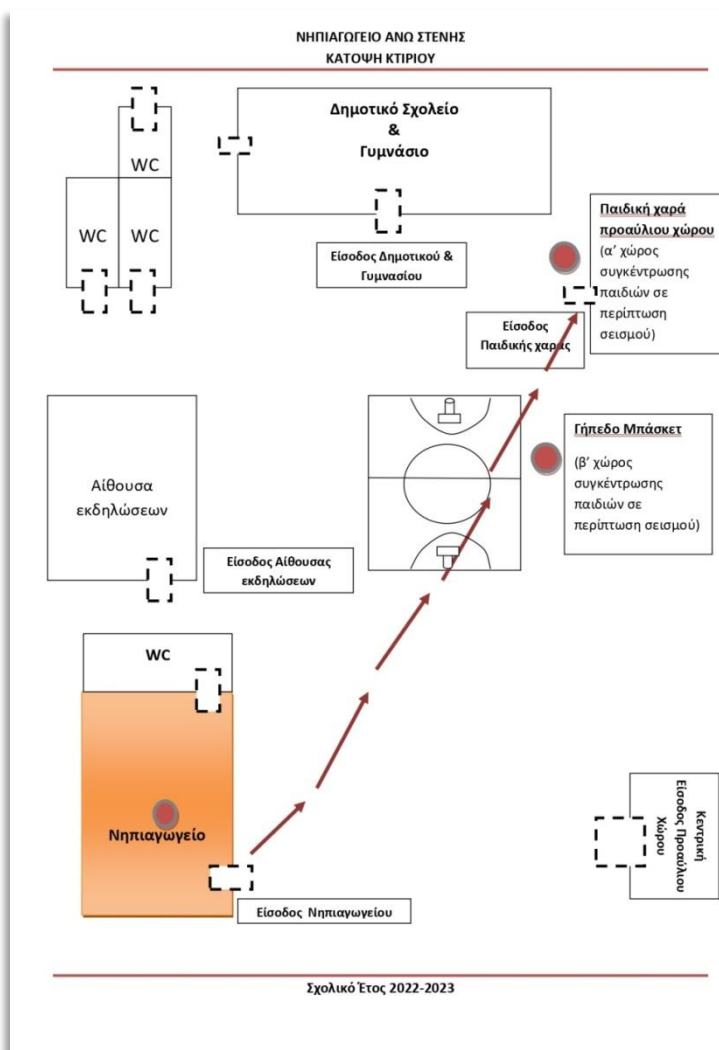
ΝΗΠΙΑΓΩΓΕΙΟ ΑΝΩ ΣΤΕΝΗΣ
ΚΑΤΟΨΗ ΚΤΙΡΙΟΥ

WC

WC

WC

Δημοτικό Σχολείο
&
Γυμνάσιο

Είσοδος Δημοτικού & Γυμνασίου

Παιδική χαρά προαύλιου χώρου
(α' χώρος συγκέντρωσης παιδιών σε περίπτωση σεισμού)

Είσοδος Παιδικής χαράς

Γήπεδο Μπάσκετ
(β' χώρος συγκέντρωσης παιδιών σε περίπτωση σεισμού)

Αίθουσα εκδηλώσεων

Είσοδος Αίθουσας εκδηλώσεων

WC

Νηπιαγωγείο

Είσοδος Νηπιαγωγείου

Κεντρική Είσοδος Προαύλιου Χώρου

Σχολικό Έτος 2022-2023